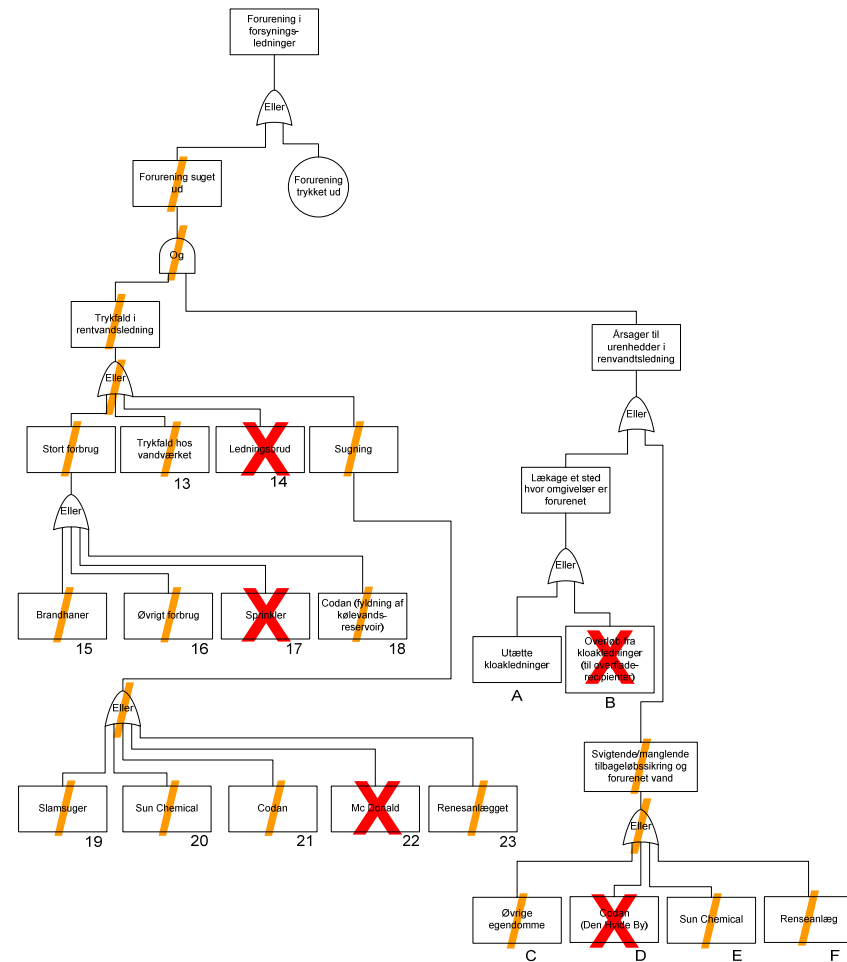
Forurening i forsynings-ledninger

Eller

Forurening suget ud

Forurening trykket ud

Og

Trykfald i rentvandsledning

Årsager til urenhedder i renvandtsledning

Eller

Stort forbrug

Trykfald hos vandværket
13

Ledningsbrud
14

Sugning

Eller

Lækage et sted hvor omgivelser er forurenet

Eller

Brandhaner
15

Øvrigt forbrug
16

Sprinkler
17

Codan (fyldning af kølevands-reservoir)
18

Eller

Utætte kloakledninger
A

Overløb fra kloakledninger (til overflade-recipienter)
B

Eller

Slamsuger
19

Sun Chemical
20

Codan
21

Mc Donald
22

Renesanlægget
23

Svigtende/manglende tilbageløbssikring og forurenet vand

Eller

Øvrige egendomme
C

Codan (Den Hvide By)
D

Sun Chemical
E

Renseanlæg
F